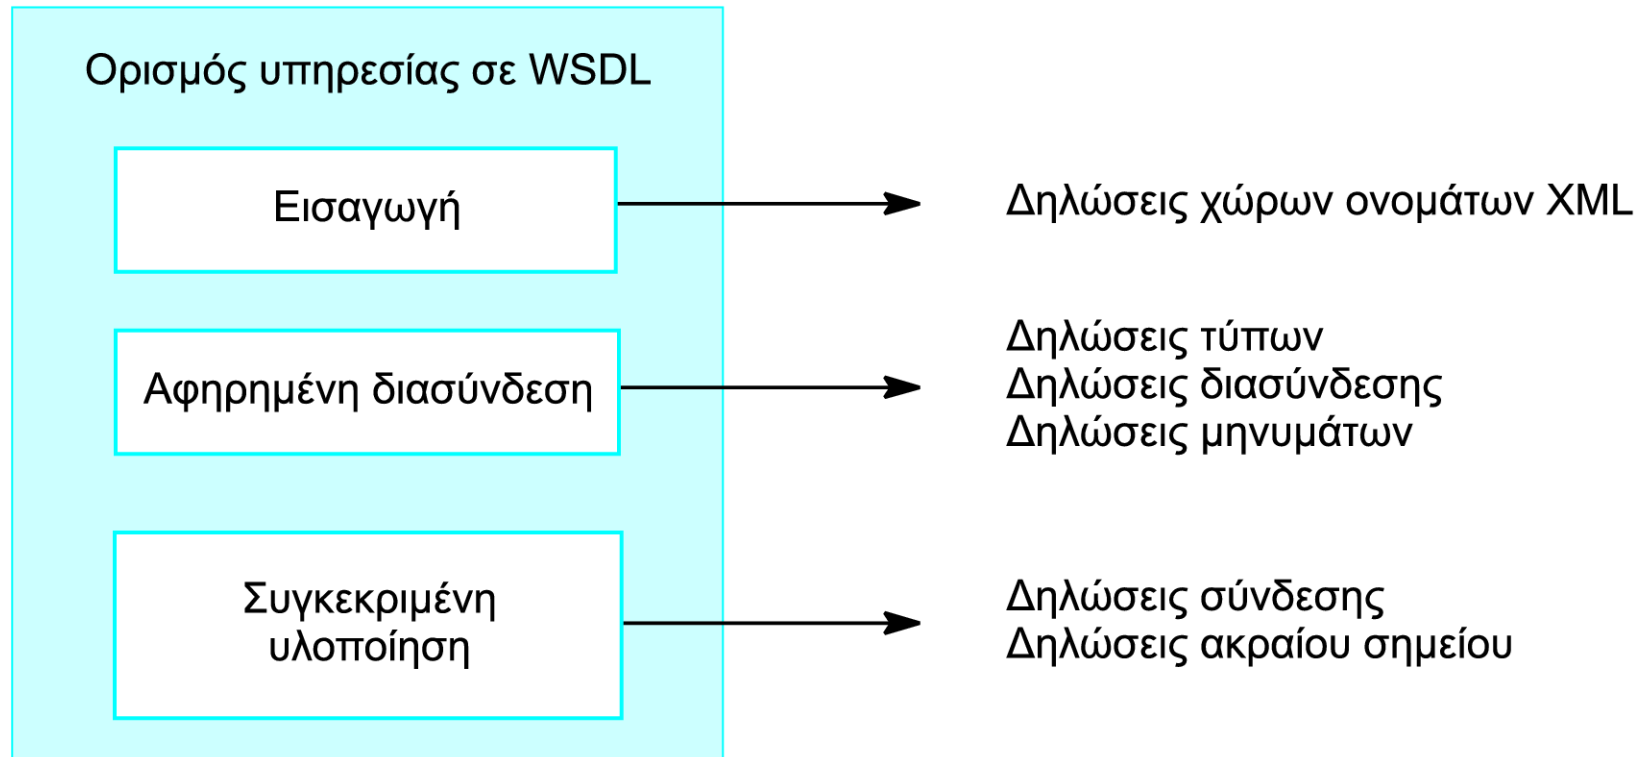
Ορισμός υπηρεσίας σε WSDL

Εισαγωγή

Δηλώσεις χώρων ονομάτων XML

Αφηρημένη διασύνδεση

Δηλώσεις τύπων
Δηλώσεις διασύνδεσης
Δηλώσεις μηνυμάτων

Συγκεκριμένη υλοποίηση

Δηλώσεις σύνδεσης
Δηλώσεις ακραίου σημείου